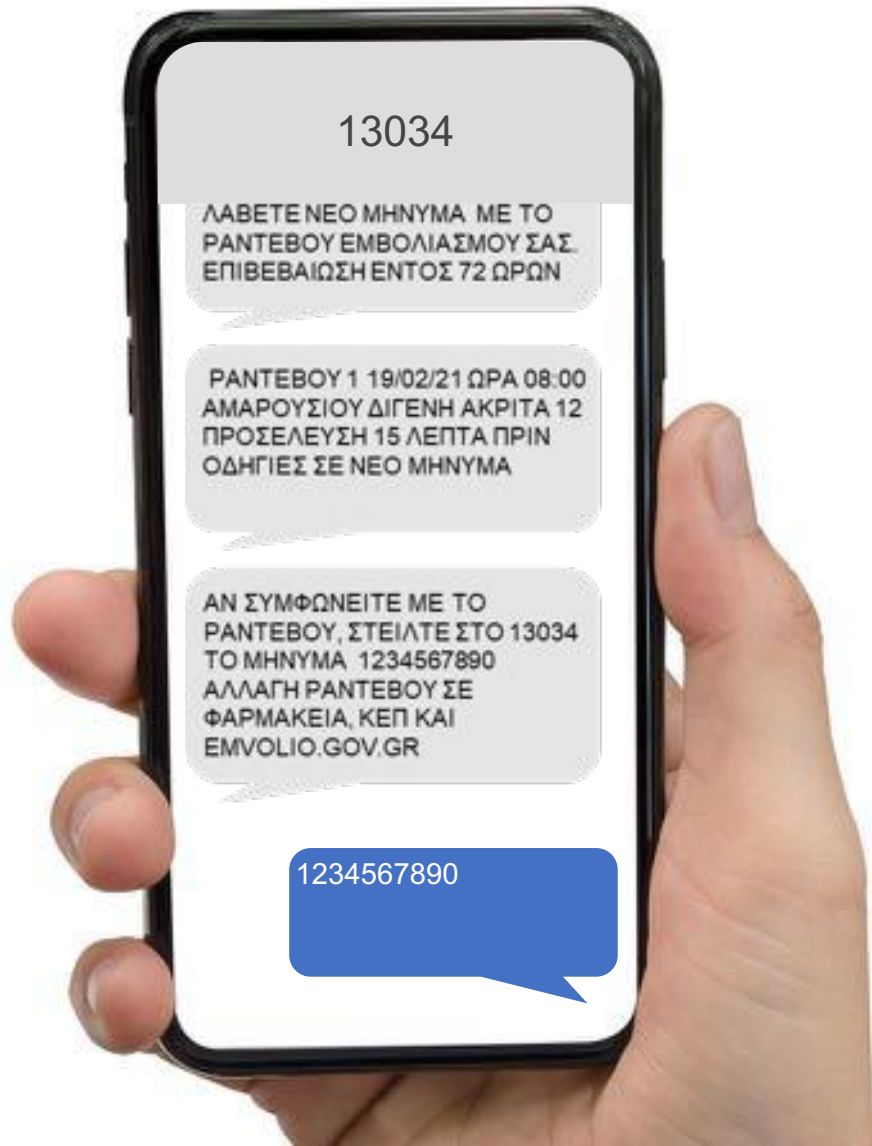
13034

ΛΑΒΕΤΕ ΝΕΟ ΜΗΝΥΜΑ ΜΕ ΤΟ ΡΑΝΤΕΒΟΥ ΕΜΒΟΛΙΑΣΜΟΥ ΣΑΣ. ΕΠΙΒΕΒΑΙΩΣΗ ΕΝΤΟΣ 72 ΩΡΩΝ

ΡΑΝΤΕΒΟΥ 1 19/02/21 ΩΡΑ 08:00 ΑΜΑΡΟΥΣΙΟΥ ΔΙΓΕΝΗ ΑΚΡΙΤΑ 12 ΠΡΟΣΕΛΕΥΣΗ 15 ΛΕΠΤΑ ΠΡΙΝ ΟΔΗΓΙΕΣ ΣΕ ΝΕΟ ΜΗΝΥΜΑ

ΑΝ ΣΥΜΦΩΝΕΙΤΕ ΜΕ ΤΟ ΡΑΝΤΕΒΟΥ, ΣΤΕΙΛΤΕ ΣΤΟ 13034 ΤΟ ΜΗΝΥΜΑ 1234567890 ΑΛΛΑΓΗ ΡΑΝΤΕΒΟΥ ΣΕ ΦΑΡΜΑΚΕΙΑ, ΚΕΠ ΚΑΙ EMVOLIO.GOV.GR

1234567890